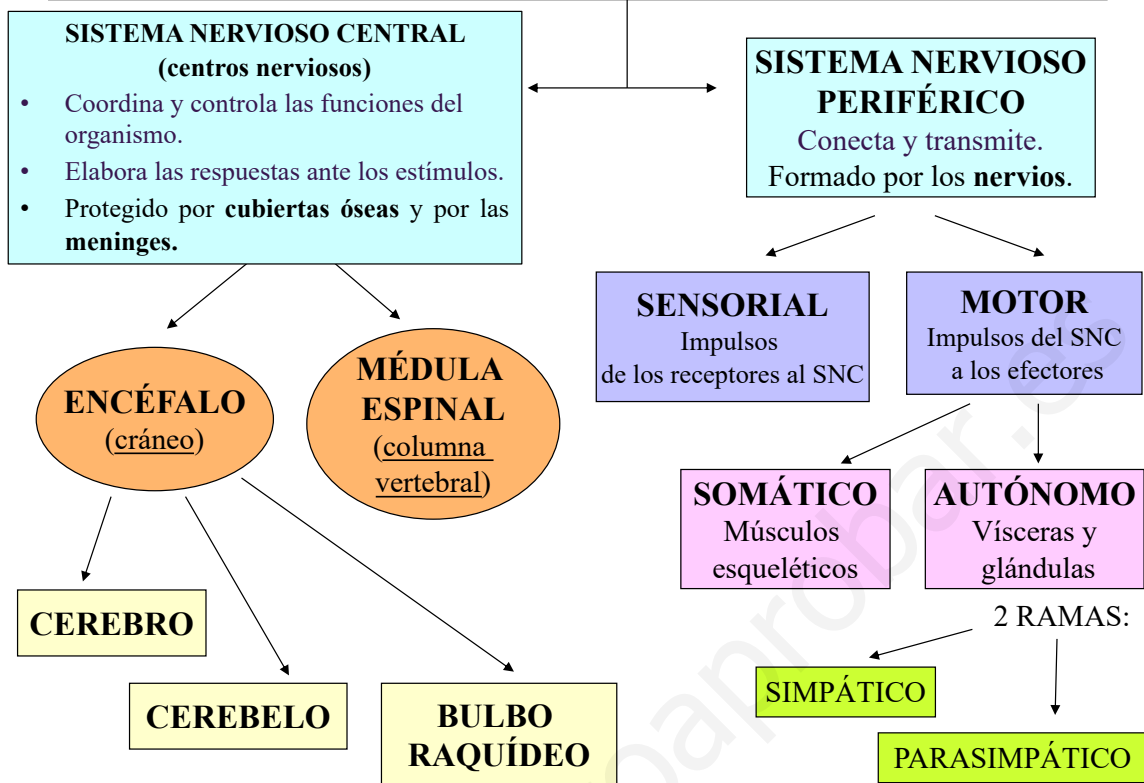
SISTEMA NERVIOSO CENTRAL
(centros nerviosos)

- Coordina y controla las funciones del organismo.
- Elabora las respuestas ante los estímulos.
- Protegido por **cubiertas óseas** y por las **meninges.**

SISTEMA NERVIOSO PERIFÉRICO
Conecta y transmite.
Formado por los **nervios**.

ENCÉFALO
(cráneo)

MÉDULA ESPINAL
(columna vertebral)

CEREBRO

CEREBELO

BULBO RAQUÍDEO

SENSORIAL
Impulsos de los receptores al SNC

MOTOR
Impulsos del SNC a los efectores

SOMÁTICO
Músculos esqueléticos

AUTÓNOMO
Vísceras y glándulas

2 RAMAS:

SIMPÁTICO

PARASIMPÁTICO